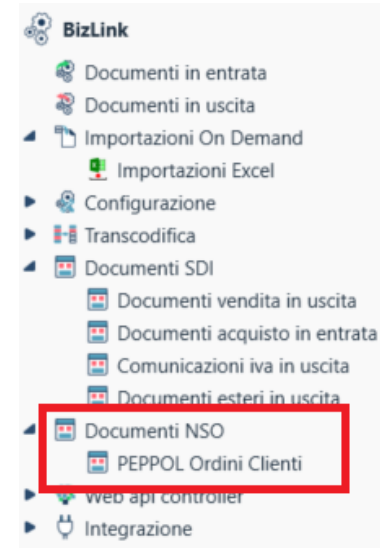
BizLink

Documenti in entrata

Documenti in uscita

Importazioni On Demand

Importazioni Excel

Configurazione

Transcodifica

Documenti SDI

Documenti vendita in uscita

Documenti acquisto in entrata

Comunicazioni iva in uscita

Documenti esteri in uscita

Documenti NSO

PEPPOL Ordini Clienti

Web api controller

Integrazione